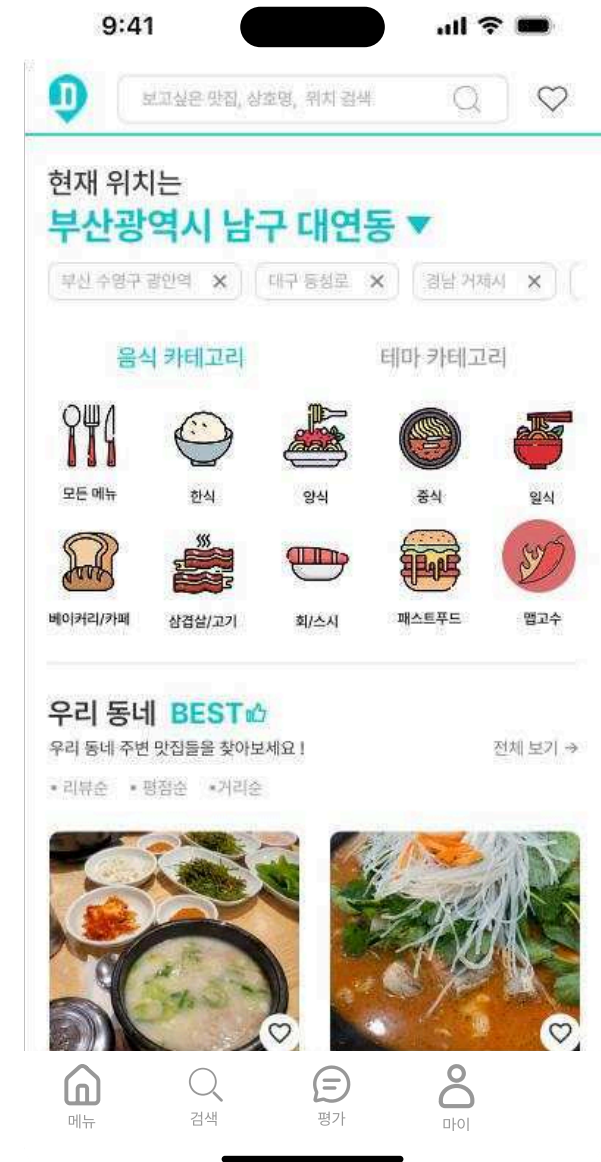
9:41

D

보고싶은 맛집, 상호명, 위치 검색

현재 위치는
부산광역시 남구 대연동 ▼

부산 수영구 광안역 ✕
대구 동성로 ✕
경남 거제시 ✕

음식 카테고리
테마 카테고리

모든 메뉴
한식
양식
중식
일식
베이커리/카페
삼겹살/고기
회/스시
패스트푸드
맵고수

우리 동네 BEST

우리 동네 주변 맛집들을 찾아보세요 !
전체 보기 →

• 리뷰순 • 평점순 • 거리순

메뉴
검색
평가
마이